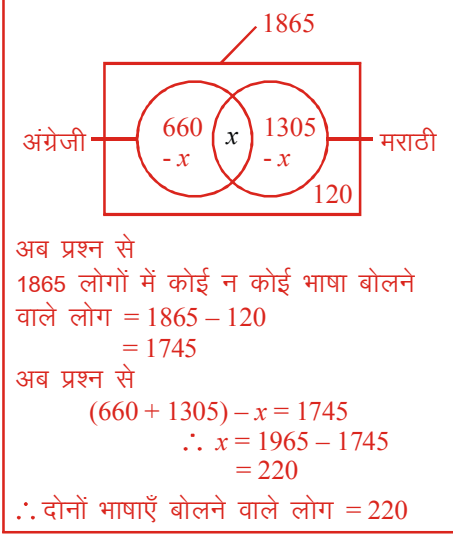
1865

अंग्रेजी

660 - $x$

$x$

1305 - $x$

मराठी

120

अब प्रश्न से

1865 लोगों में कोई न कोई भाषा बोलने वाले लोग $= 1865 - 120$
$= 1745$

अब प्रश्न से

$(660 + 1305) - x = 1745$

$\therefore x = 1965 - 1745$

$= 220$

$\therefore$ दोनों भाषाएँ बोलने वाले लोग $= 220$